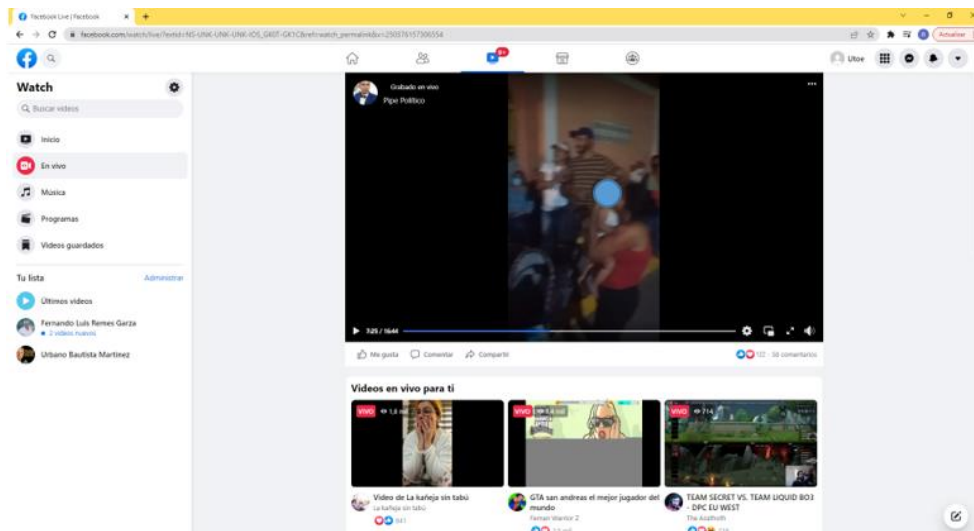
Facebook Live | Facebook
facebook.com/watch/live/?extid=NS-UNK-UNK-UNK-IOS_GK0T-GK1C&ref=watch_permalink&v=250376157306554
Actualizar
9+
Utoe
Watch
Buscar videos
Inicio
En vivo
Música
Programas
Videos guardados
Tu lista
Administrar
Últimos videos
Fernando Luis Remes Garza
• 2 videos nuevos
Urbano Bautista Martinez
Grabado en vivo
Pipe Político
3:25 / 16:44
Me gusta
Comentar
Compartir
122 · 38 comentarios
Videos en vivo para ti
VIVO 1,8 mil
VIVO 5,6 mil
VIVO 714
Video de La kañeja sin tabú
La kañeja sin tabú
GTA san andreas el mejor jugador del mundo
Ferran Warrior 2
TEAM SECRET VS. TEAM LIQUID BO3 - DPC EU WEST
The Aszhoth